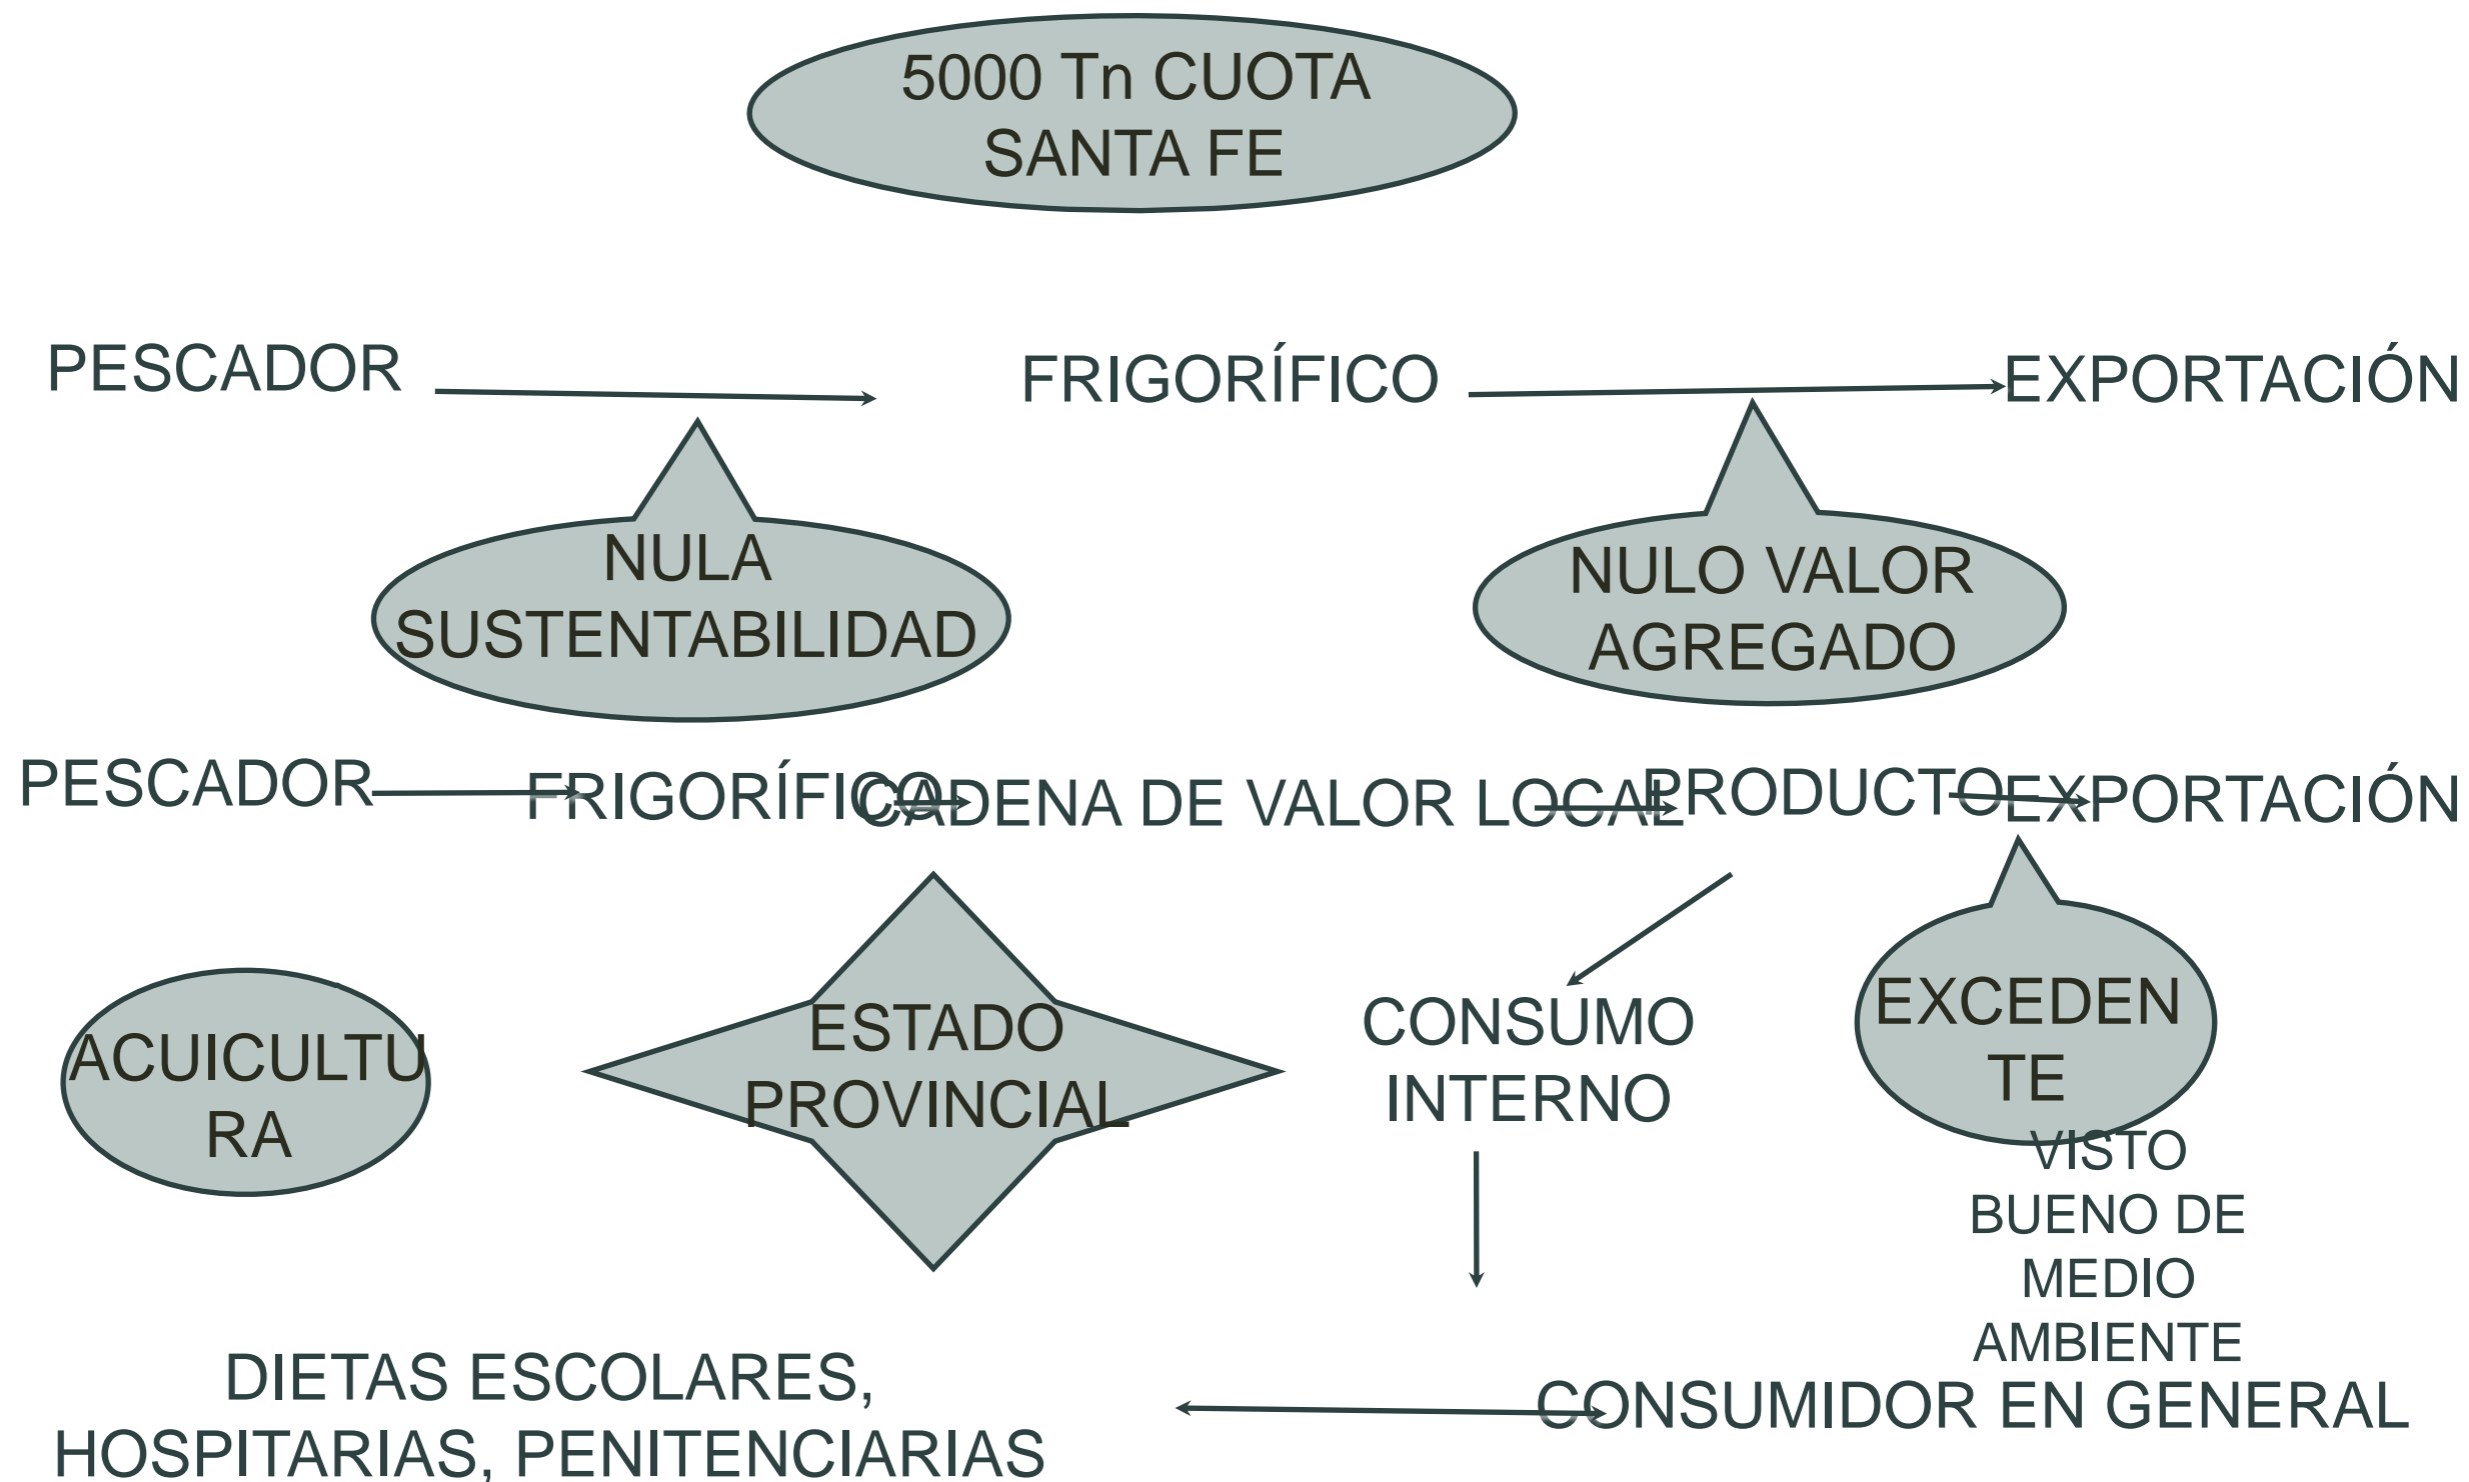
5000 Tn CUOTA SANTA FE

PESCADOR

FRIGORÍFICO

EXPORTACIÓN

NULA SUSTENTABILIDAD

NULO VALOR AGREGADO

PESCADOR

FRIGORÍFICO

CADENA DE VALOR LOCAL

PRODUCTO

EXPORTACIÓN

ACUICULTURA

ESTADO PROVINCIAL

CONSUMO INTERNO

EXCEDENTE

VISTO BUENO DE MEDIO AMBIENTE

DIETAS ESCOLARES, HOSPITARIAS, PENITENCIARIAS

CONSUMIDOR EN GENERAL